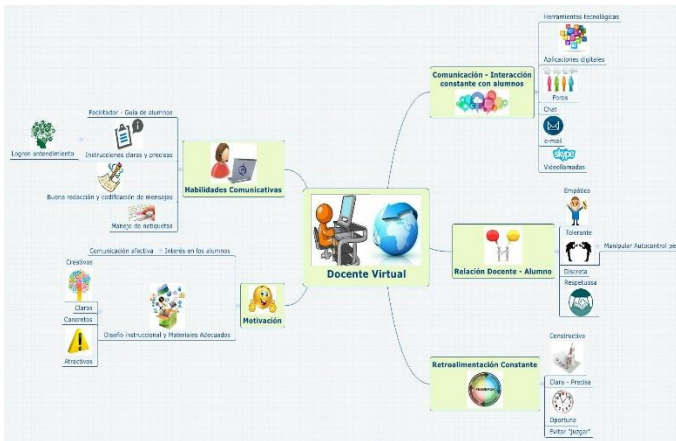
Docente Virtual

Habilidades Comunicativas
Facilitador - Guía de alumnos
Logren entendimiento
Instrucciones claras y precisas
Buena redacción y codificación de mensajes
Manejo de netiquetta

Motivación
Comunicación afectiva
Interés en los alumnos
Creativas
Claros
Concretos
Atractivos
Diseño instruccional y Materiales Adecuados

Comunicación - Interacción constante con alumnos
Herramientas tecnológicas
Aplicaciones digitales
Foros
Chat
e-mail
Skype
Videollamadas

Relación Docente - Alumno
Empático
Tolerante
Manipular Autocontrol pe
Discreta
Respetuoso

Retroalimentación Constante
Constructivo
Clara - Precisa
Oportuna
Evitar "juzgar"